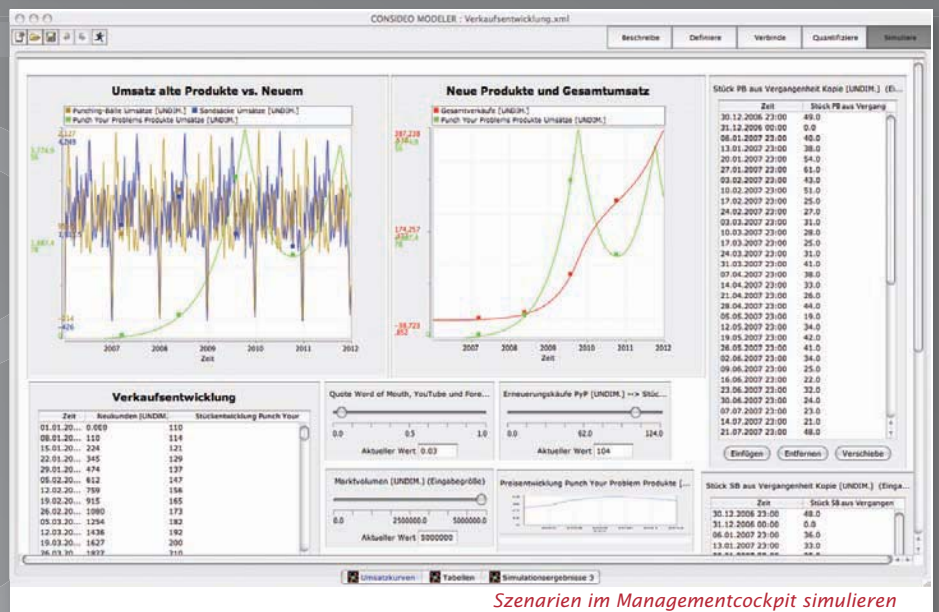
CONSIDEO MODELER : Verkaufsentwicklung.xml

Beschreibe | Definiere | Verbinde | Quantifiziere | Simuliere

Umsatz alte Produkte vs. Neuem

Punching-Bälle Umsätze [UNDIM.] ■ Sandsäcke Umsätze [UNDIM.] ■ Punch Your Problems Produkte Umsätze [UNDIM.]

2007 2008 2009 2010 2011 2012
Zeit

Neue Produkte und Gesamtumsatz

■ Gesamtverkäufe [UNDIM.] ■ Punch Your Problems Produkte Umsätze [UNDIM.]

287,238
174,257
-39,723

2007 2008 2009 2010 2011 2012
Zeit

Stück PB aus Vergangenheit Kopie [UNDIM.] (Ei...

| Zeit | Stück PB aus Vergang |
|---|---|
| 30.12.2006 23:00 | 49.0 |
| 31.12.2006 00:00 | 0.0 |
| 06.01.2007 23:00 | 40.0 |
| 13.01.2007 23:00 | 38.0 |
| 20.01.2007 23:00 | 54.0 |
| 27.01.2007 23:00 | 61.0 |
| 03.02.2007 23:00 | 43.0 |
| 10.02.2007 23:00 | 51.0 |
| 17.02.2007 23:00 | 25.0 |
| 24.02.2007 23:00 | 27.0 |
| 03.03.2007 23:00 | 31.0 |
| 10.03.2007 23:00 | 28.0 |
| 17.03.2007 23:00 | 25.0 |
| 24.03.2007 23:00 | 31.0 |
| 31.03.2007 23:00 | 41.0 |
| 07.04.2007 23:00 | 38.0 |
| 14.04.2007 23:00 | 33.0 |
| 21.04.2007 23:00 | 26.0 |
| 28.04.2007 23:00 | 44.0 |
| 05.05.2007 23:00 | 19.0 |
| 12.05.2007 23:00 | 34.0 |
| 19.05.2007 23:00 | 42.0 |
| 26.05.2007 23:00 | 41.0 |
| 02.06.2007 23:00 | 34.0 |
| 09.06.2007 23:00 | 25.0 |
| 16.06.2007 23:00 | 22.0 |
| 23.06.2007 23:00 | 33.0 |
| 30.06.2007 23:00 | 24.0 |
| 07.07.2007 23:00 | 23.0 |
| 14.07.2007 23:00 | 21.0 |
| 21.07.2007 23:00 | 48.0 |

Einfügen | Entfernen | Verschiebe

Verkaufsentwicklung

| Zeit | Neukunden [UNDIM.] | Stückentwicklung Punch Your |
|---|---|---|
| 01.01.20... | 0.069 | 110 |
| 08.01.20... | 110 | 114 |
| 15.01.20... | 224 | 121 |
| 22.01.20... | 345 | 129 |
| 29.01.20... | 474 | 137 |
| 05.02.20... | 612 | 147 |
| 12.02.20... | 759 | 156 |
| 19.02.20... | 915 | 165 |
| 26.02.20... | 1080 | 173 |
| 05.03.20... | 1254 | 182 |
| 12.03.20... | 1436 | 192 |
| 19.03.20... | 1627 | 200 |
| 26.03.20... | 1827 | 210 |

Quote Word of Mouth, YouTube und Fore...
0.0 0.5 1.0
Aktueller Wert 0.03

Erneuerungskäufe PyP [UNDIM.] --> Stück...
0.0 62.0 124.0
Aktueller Wert 104

Marktvolumen [UNDIM.] (Eingabegröße)
0.0 2500000.0 5000000.0
Aktueller Wert 5000000

Preisentwicklung Punch Your Problem Produkte [...

Stück SB aus Vergangenheit Kopie [UNDIM.] (Einga...

| Zeit | Stück SB aus Vergangen |
|---|---|
| 30.12.2006 23:00 | 49.0 |
| 31.12.2006 00:00 | 0.0 |
| 06.01.2007 23:00 | 36.0 |
| 13.01.2007 23:00 | 33.0 |

Umsatzkurven | Tabellen | Simulationsergebnisse 3

Szenarien im Managementcockpit simulieren